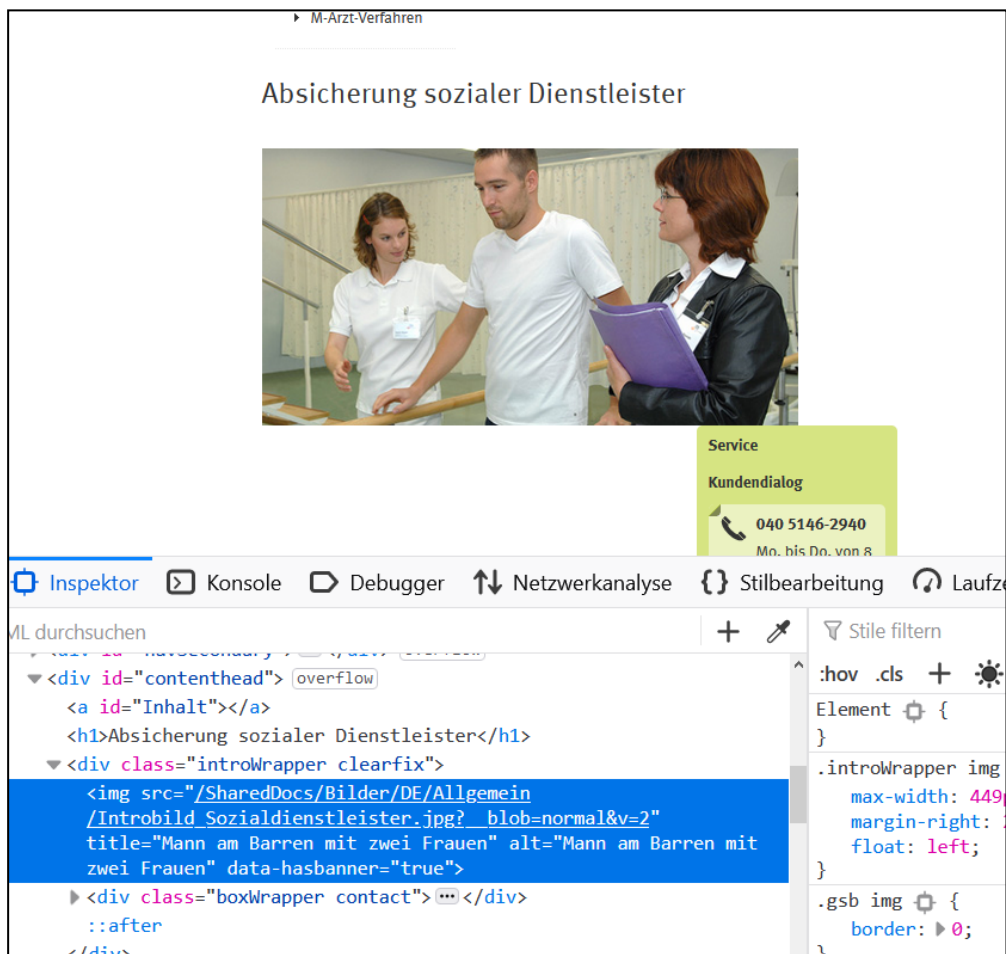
M-Arzt-Verfahren

Absicherung sozialer Dienstleister

Service

Kundendialog

040 5146-2940

Mo. bis Do. von 8

Inspektor Konsole Debugger Netzwerkanalyse Stilbearbeitung Laufz

ML durchsuchen

Stile filtern

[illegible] overflow

<div id="contenthead"> overflow

<a id="Inhalt"></a>

<h1>Absicherung sozialer Dienstleister</h1>

<div class="introWrapper clearfix">

<img src="/SharedDocs/Bilder/DE/Allgemein/Introbild_Sozialdienstleister.jpg?__blob=normal&v=2" title="Mann am Barren mit zwei Frauen" alt="Mann am Barren mit zwei Frauen" data-hasbanner="true">

<div class="boxWrapper contact"> ⋯ </div>

::after

</div>

:hov .cls +

Element {
}

.introWrapper img
max-width: 449
margin-right:
float: left;
}

.gsb img {
border: 0;
}